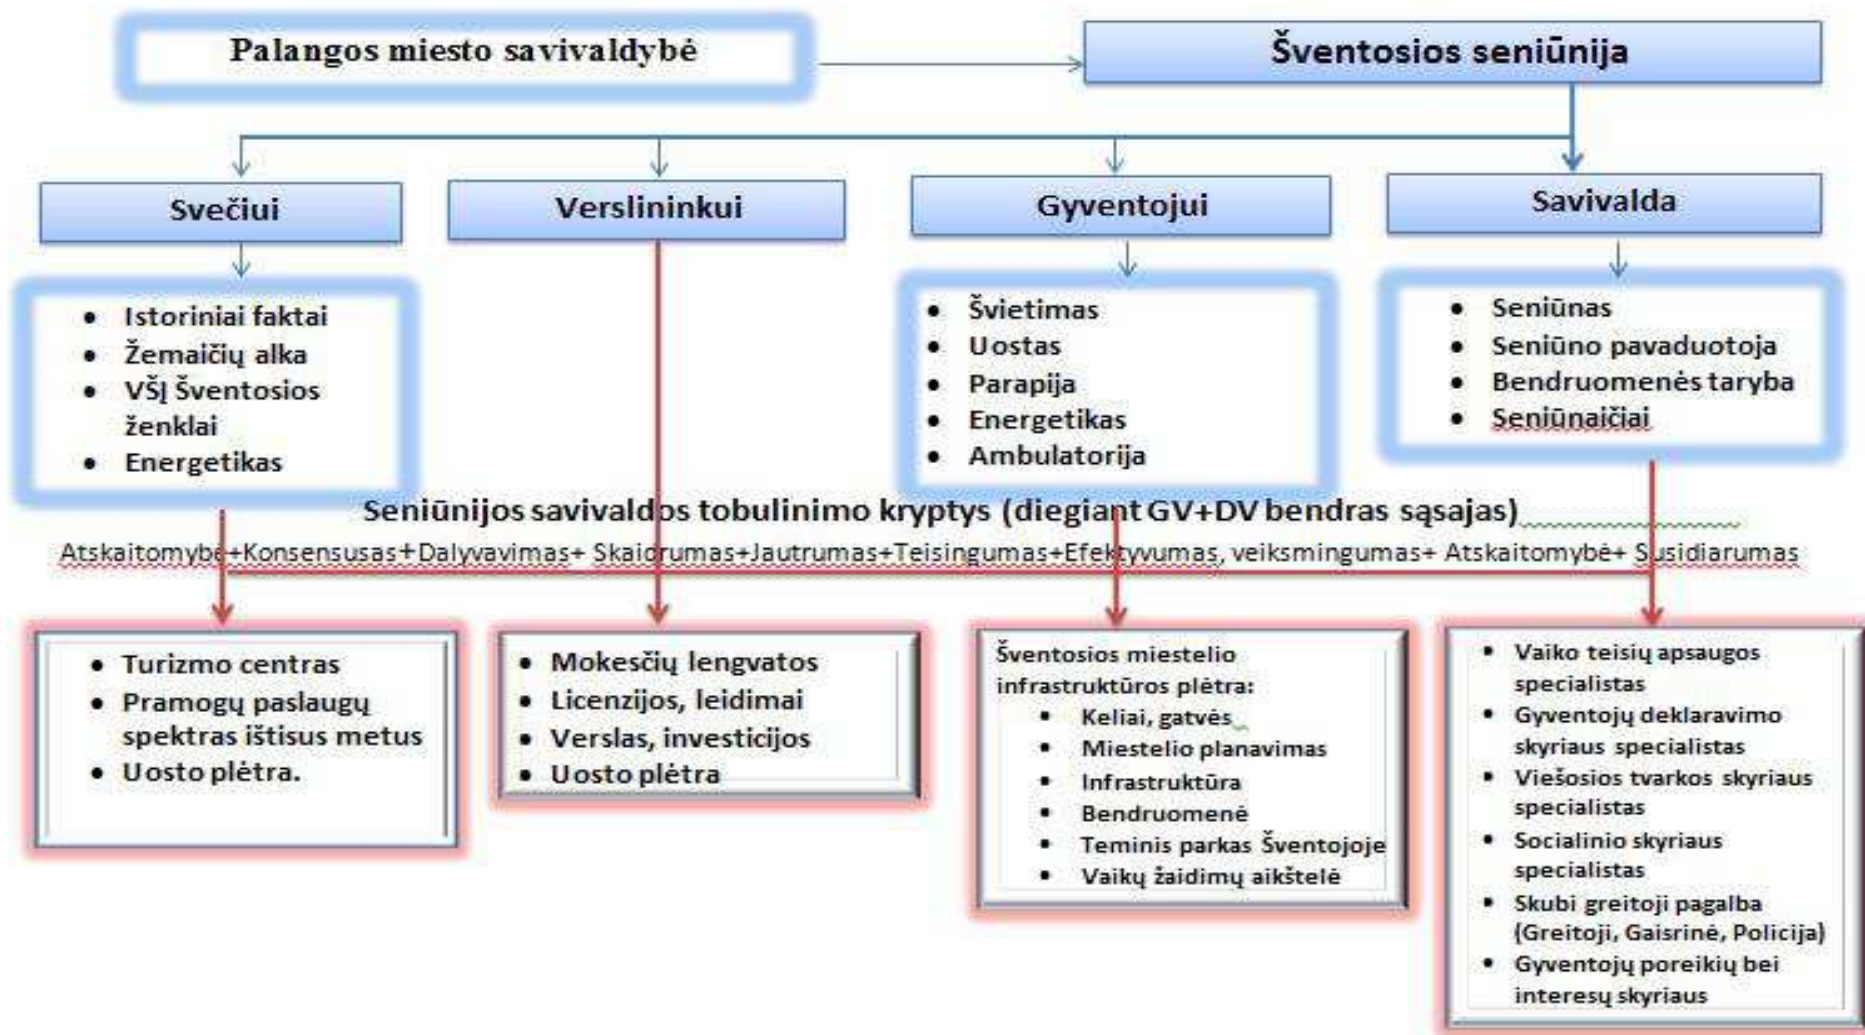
Palangos miesto savivaldybė

Šventosios seniūnija

Svečiui

Verslininkui

Gyventojui

Savivalda

- Istoriniai faktai
- Žemaičių alka
- VŠĮ Šventosios ženklai
- Energetikas

- Švietimas
- Uostas
- Parapija
- Energetikas
- Ambulatorija

- Seniūnas
- Seniūno pavaduotoja
- Bendruomenės taryba
- Seniūnaičiai

Seniūnijos savivaldos tobulinimo kryptys (diegiant GV+DV bendras sąsajas)

Atskaitomybė+Konsensusas+Dalyvavimas+ Skaidrumas+Jautrumas+Teisingumas+Efektyvumas, veiksmingumas+ Atskaitomybė+ Susidiarumas

- Turizmo centras
- Pramogų paslaugų spektras ištisus metus
- Uosto plėtra.

- Mokesčių lengvatos
- Licenzijos, leidimai
- Verslas, investicijos
- Uosto plėtra

Šventosios miestelio infrastruktūros plėtra:
- Keliai, gatvės
- Miestelio planavimas
- Infrastruktūra
- Bendruomenė
- Teminis parkas Šventojoje
- Vaikų žaidimų aikštelė

- Vaiko teisių apsaugos specialistas
- Gyventojų deklaravimo skyriaus specialistas
- Viešosios tvarkos skyriaus specialistas
- Socialinio skyriaus specialistas
- Skubi greitoji pagalba (Greitoji, Gaisrinė, Policija)
- Gyventojų poreikių bei interesų skyriaus